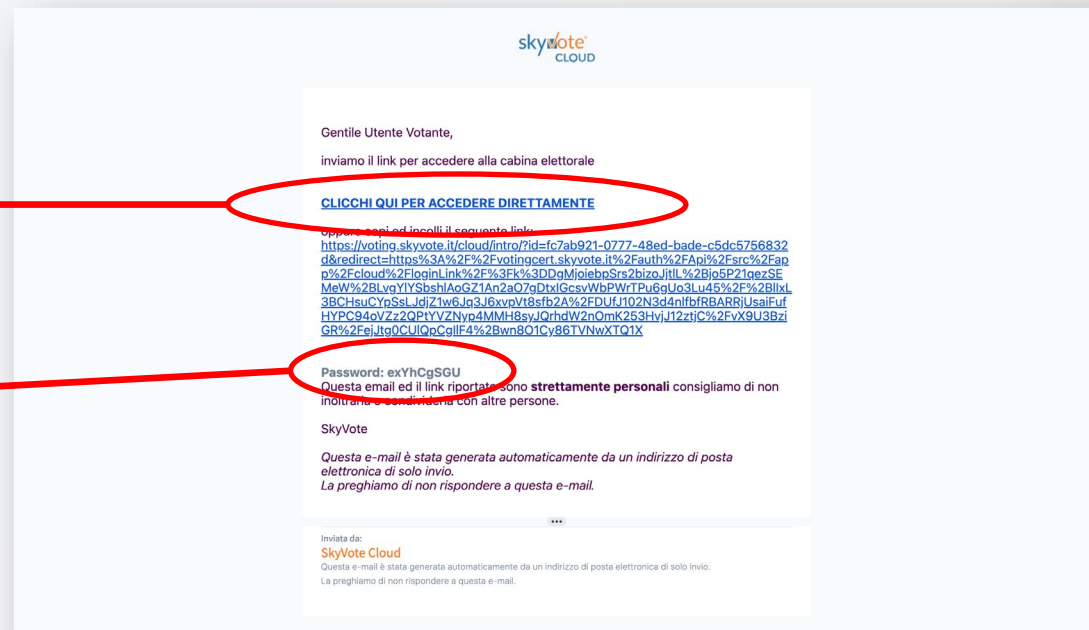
skyvote CLOUD

Gentile Utente Votante,

inviamo il link per accedere alla cabina elettorale

CLICCHI QUI PER ACCEDERE DIRETTAMENTE

oppure copi ed incolli il seguente link:
https://voting.skyvote.it/cloud/intro/?id=fc7ab921-0777-48ed-bade-c5dc5756832d&redirect=https%3A%2F%2Fvotingcert.skyvote.it%2Fauth%2FApi%2Fsrc%2Fapp%2Fcloud%2FloginLink%2F%3Fk%3DDgMjoiebpSrs2bizoJjtlL%2Bjo5P21qezSEMeW%2BLvgYlYSbshlAoGZ1An2aO7gDtxIGcsvWbPWrTPu6gUo3Lu45%2F%2BllxL3BCHsuCYpSsLJdjZ1w6Jq3J6xvpVt8sfb2A%2FDUfJ102N3d4nlfbfRBARRjUsaiFufHYPC94oVZz2QPtYVZNyp4MMH8syJQrhdW2nOmK253HvjJ12ztjC%2FvX9U3BziGR%2FejJtg0CUlQpCgllF4%2Bwn8O1Cy86TVNwXTQ1X

Password: exYhCgSGU
Questa email ed il link riportato sono strettamente personali consigliamo di non inoltrarla e condividerla con altre persone.

SkyVote

Questa e-mail è stata generata automaticamente da un indirizzo di posta elettronica di solo invio.
La preghiamo di non rispondere a questa e-mail.

Inviata da:
SkyVote Cloud
Questa e-mail è stata generata automaticamente da un indirizzo di posta elettronica di solo invio.
La preghiamo di non rispondere a questa e-mail.